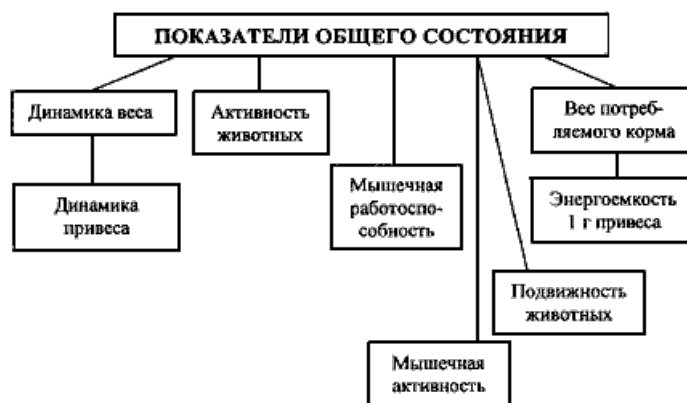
ПОКАЗАТЕЛИ ОБЩЕГО СОСТОЯНИЯ

Динамика веса

Динамика привеса

Активность животных

Мышечная работоспособность

Мышечная активность

Подвижность животных

Вес потребляемого корма

Энергоемкость 1 г привеса